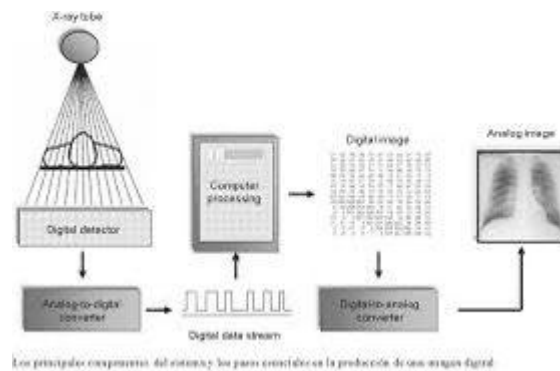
X-ray tube

Digital detector

Analog-to-digital converter

Digital data stream

Computer processing

Digital image

Digital-to-analog converter

Analog image

Los principales componentes del sistema y los pasos esenciales en la producción de una imagen digital